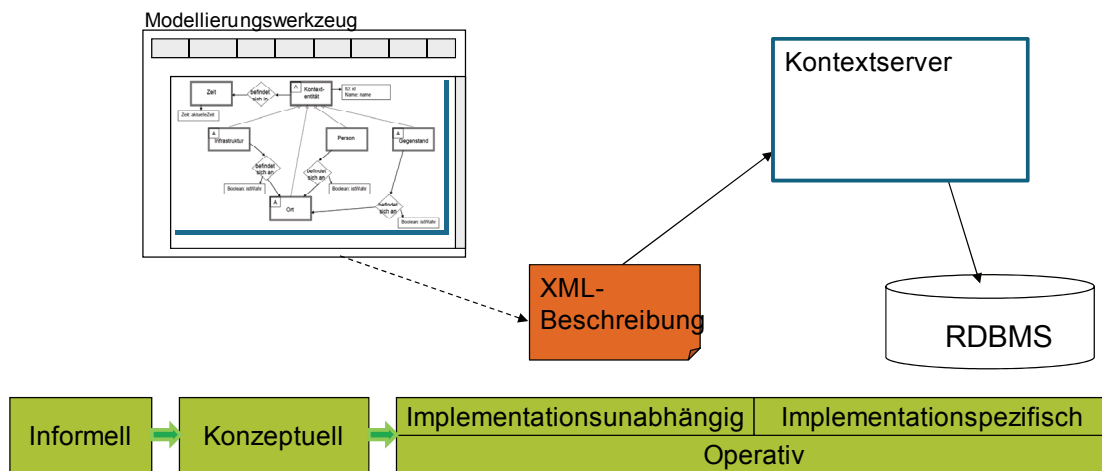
Modellierungswerkzeug

Zeit

befindet sich in

Kontext-entität

ID: id
Name: name

Zeit: aktuelleZeit

Infrastruktur

Person

Gegenstand

befindet sich an

befindet sich an

Boolean: istWahr

Boolean: istWahr

Ort

befindet sich an

Boolean: istWahr

Kontextserver

XML-Beschreibung

RDBMS

Informell

Konzeptuell

Implementationsunabhängig

Implementationspezifisch

Operativ